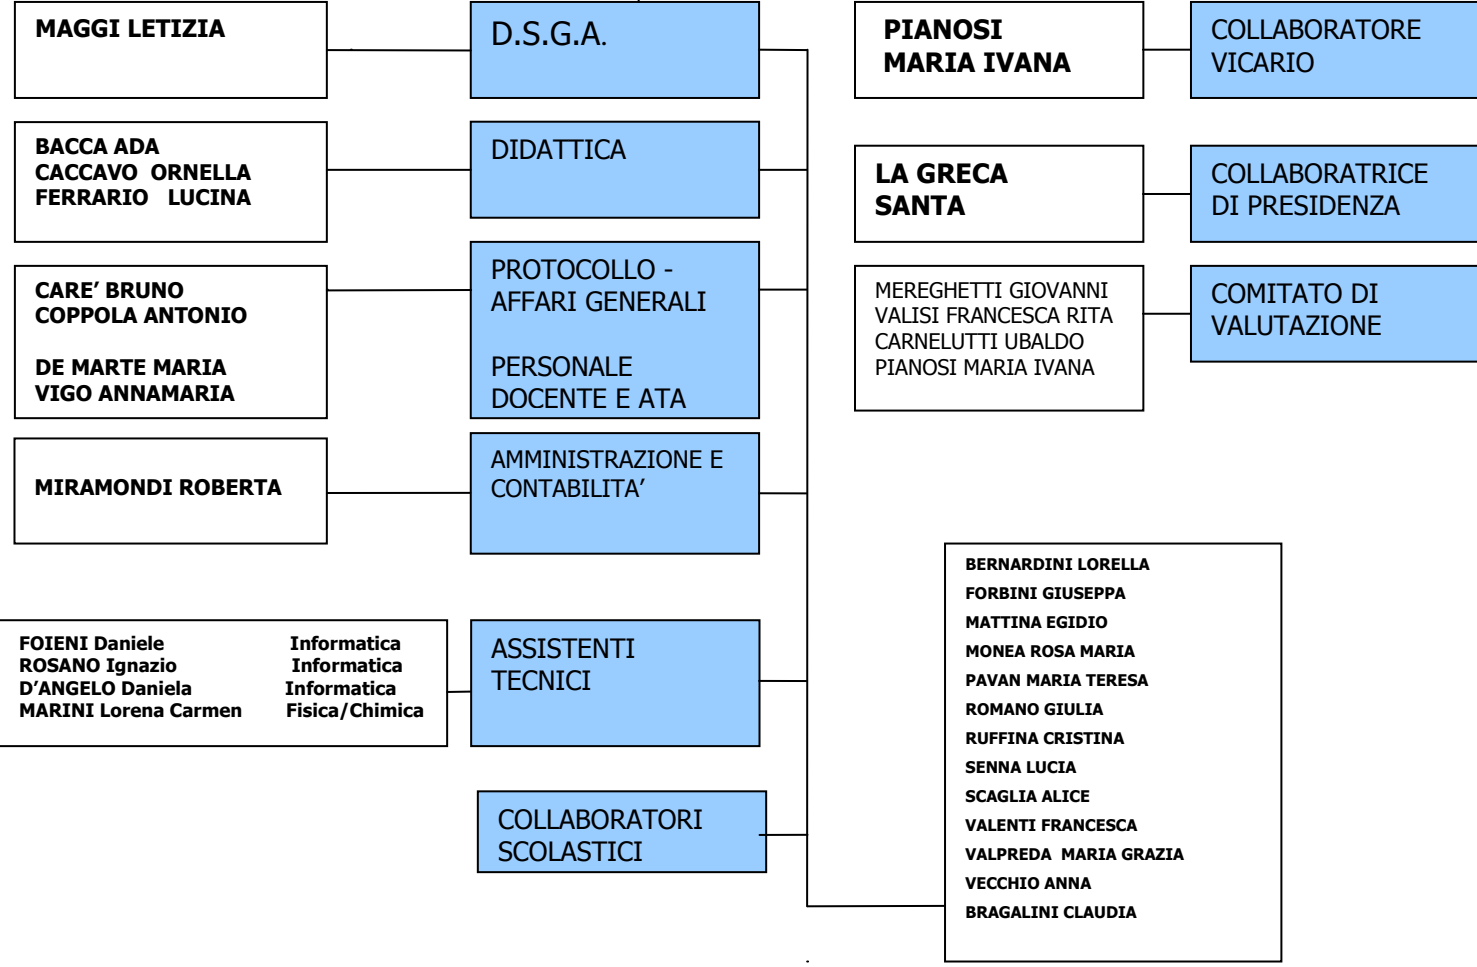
MAGGI LETIZIA

D.S.G.A.

PIANOSI MARIA IVANA

COLLABORATORE VICARIO

BACCA ADA
CACCAVO ORNELLA
FERRARIO LUCINA

DIDATTICA

LA GRECA SANTA

COLLABORATRICE DI PRESIDENZA

CARE' BRUNO
COPPOLA ANTONIO

DE MARTE MARIA
VIGO ANNAMARIA

PROTOCOLLO - AFFARI GENERALI

PERSONALE DOCENTE E ATA

MEREGHETTI GIOVANNI
VALISI FRANCESCA RITA
CARNELUTTI UBALDO
PIANOSI MARIA IVANA

COMITATO DI VALUTAZIONE

MIRAMONDI ROBERTA

AMMINISTRAZIONE E CONTABILITA'

FOIENI Daniele Informatica
ROSANO Ignazio Informatica
D'ANGELO Daniela Informatica
MARINI Lorena Carmen Fisica/Chimica

ASSISTENTI TECNICI

BERNARDINI LORELLA
FORBINI GIUSEPPA
MATTINA EGIDIO
MONEA ROSA MARIA
PAVAN MARIA TERESA
ROMANO GIULIA
RUFFINA CRISTINA
SENNA LUCIA
SCAGLIA ALICE
VALENTI FRANCESCA
VALPREDA MARIA GRAZIA
VECCHIO ANNA
BRAGALINI CLAUDIA

COLLABORATORI SCOLASTICI